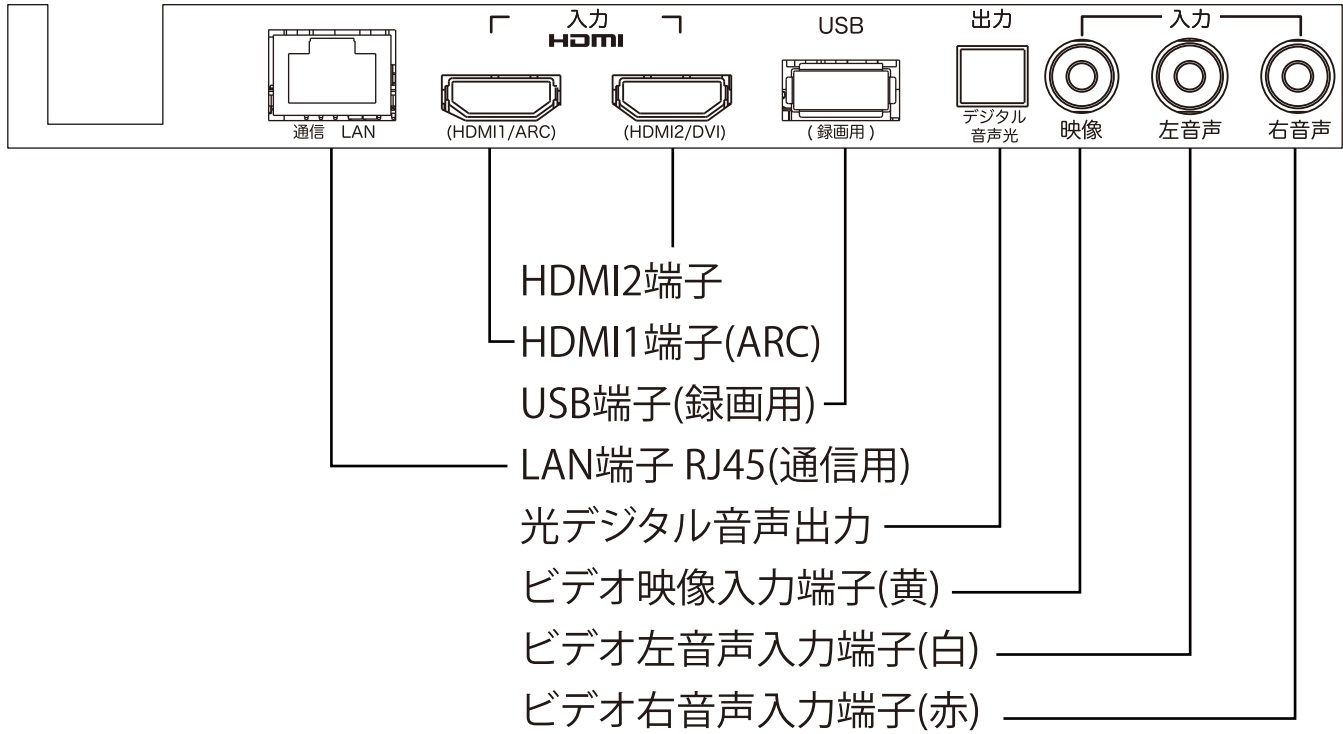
入力
HDMI
USB
出力
入力
通信 LAN
(HDMI1/ARC)
(HDMI2/DVI)
(録画用)
デジタル音声光
映像
左音声
右音声

HDMI2端子
HDMI1端子(ARC)
USB端子(録画用)
LAN端子 RJ45(通信用)
光デジタル音声出力
ビデオ映像入力端子(黄)
ビデオ左音声入力端子(白)
ビデオ右音声入力端子(赤)